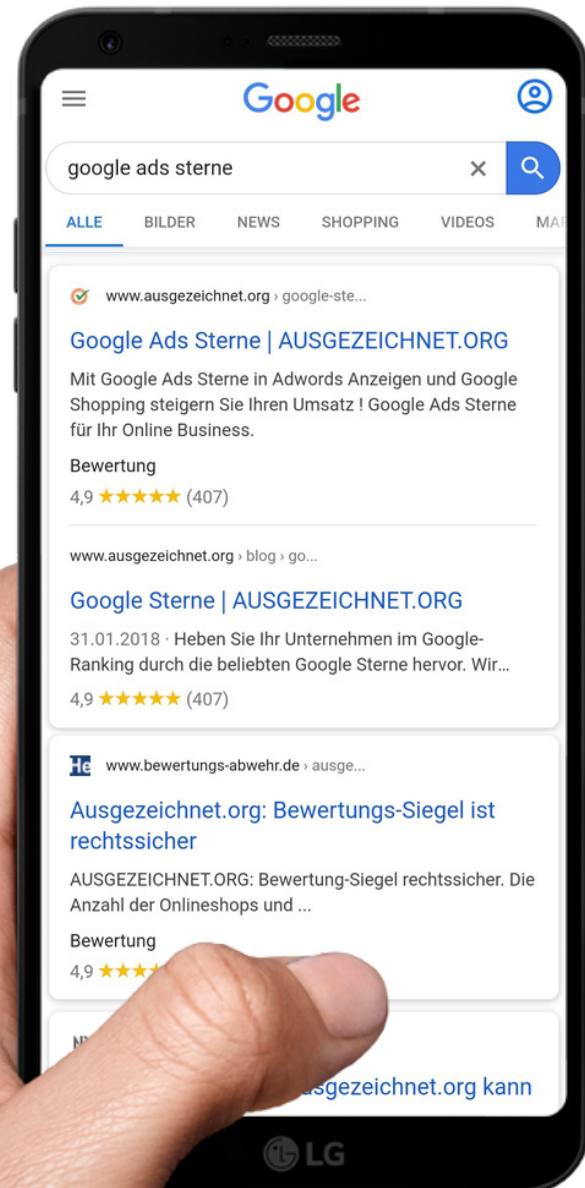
Google

google ads sterne

ALLE BILDER NEWS SHOPPING VIDEOS MA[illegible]

www.ausgezeichnet.org › google-ste...

Google Ads Sterne | AUSGEZEICHNET.ORG

Mit Google Ads Sterne in Adwords Anzeigen und Google Shopping steigern Sie Ihren Umsatz ! Google Ads Sterne für Ihr Online Business.

Bewertung
4,9 ★★★★★ (407)

www.ausgezeichnet.org › blog › go...

Google Sterne | AUSGEZEICHNET.ORG

31.01.2018 · Heben Sie Ihr Unternehmen im Google-Ranking durch die beliebten Google Sterne hervor. Wir...

4,9 ★★★★★ (407)

He www.bewertungs-abwehr.de › ausge...

Ausgezeichnet.org: Bewertungs-Siegel ist rechtssicher

AUSGEZEICHNET.ORG: Bewertung-Siegel rechtssicher. Die Anzahl der Onlineshops und ...

Bewertung
4,9 ★★★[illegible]

N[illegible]

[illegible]sgezeichnet.org kann

LG